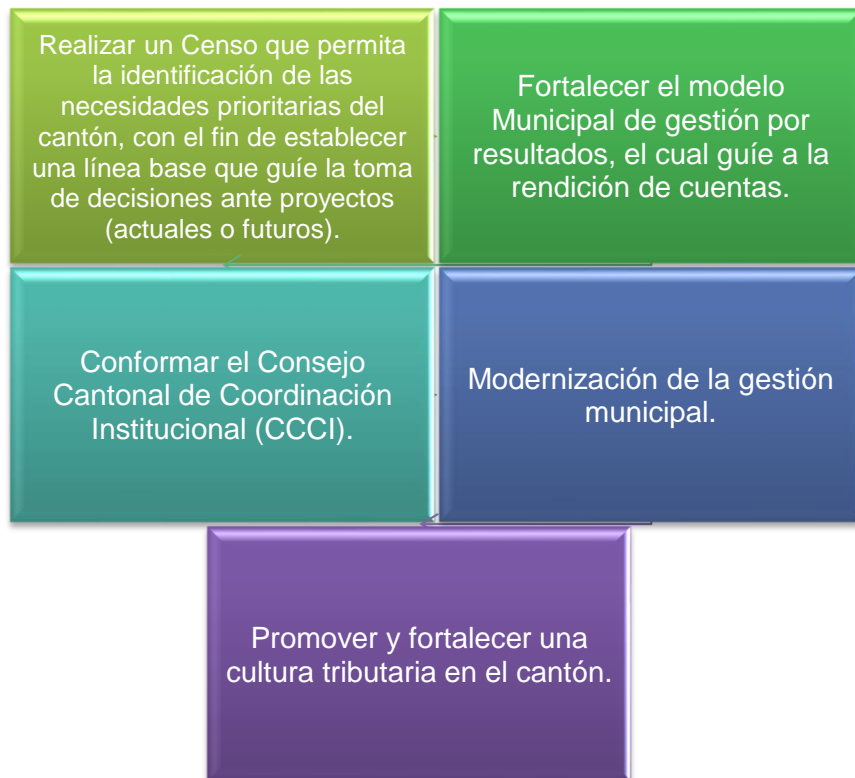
Realizar un Censo que permita la identificación de las necesidades prioritarias del cantón, con el fin de establecer una línea base que guíe la toma de decisiones ante proyectos (actuales o futuros).

Fortalecer el modelo Municipal de gestión por resultados, el cual guíe a la rendición de cuentas.

Conformar el Consejo Cantonal de Coordinación Institucional (CCCI).

Modernización de la gestión municipal.

Promover y fortalecer una cultura tributaria en el cantón.